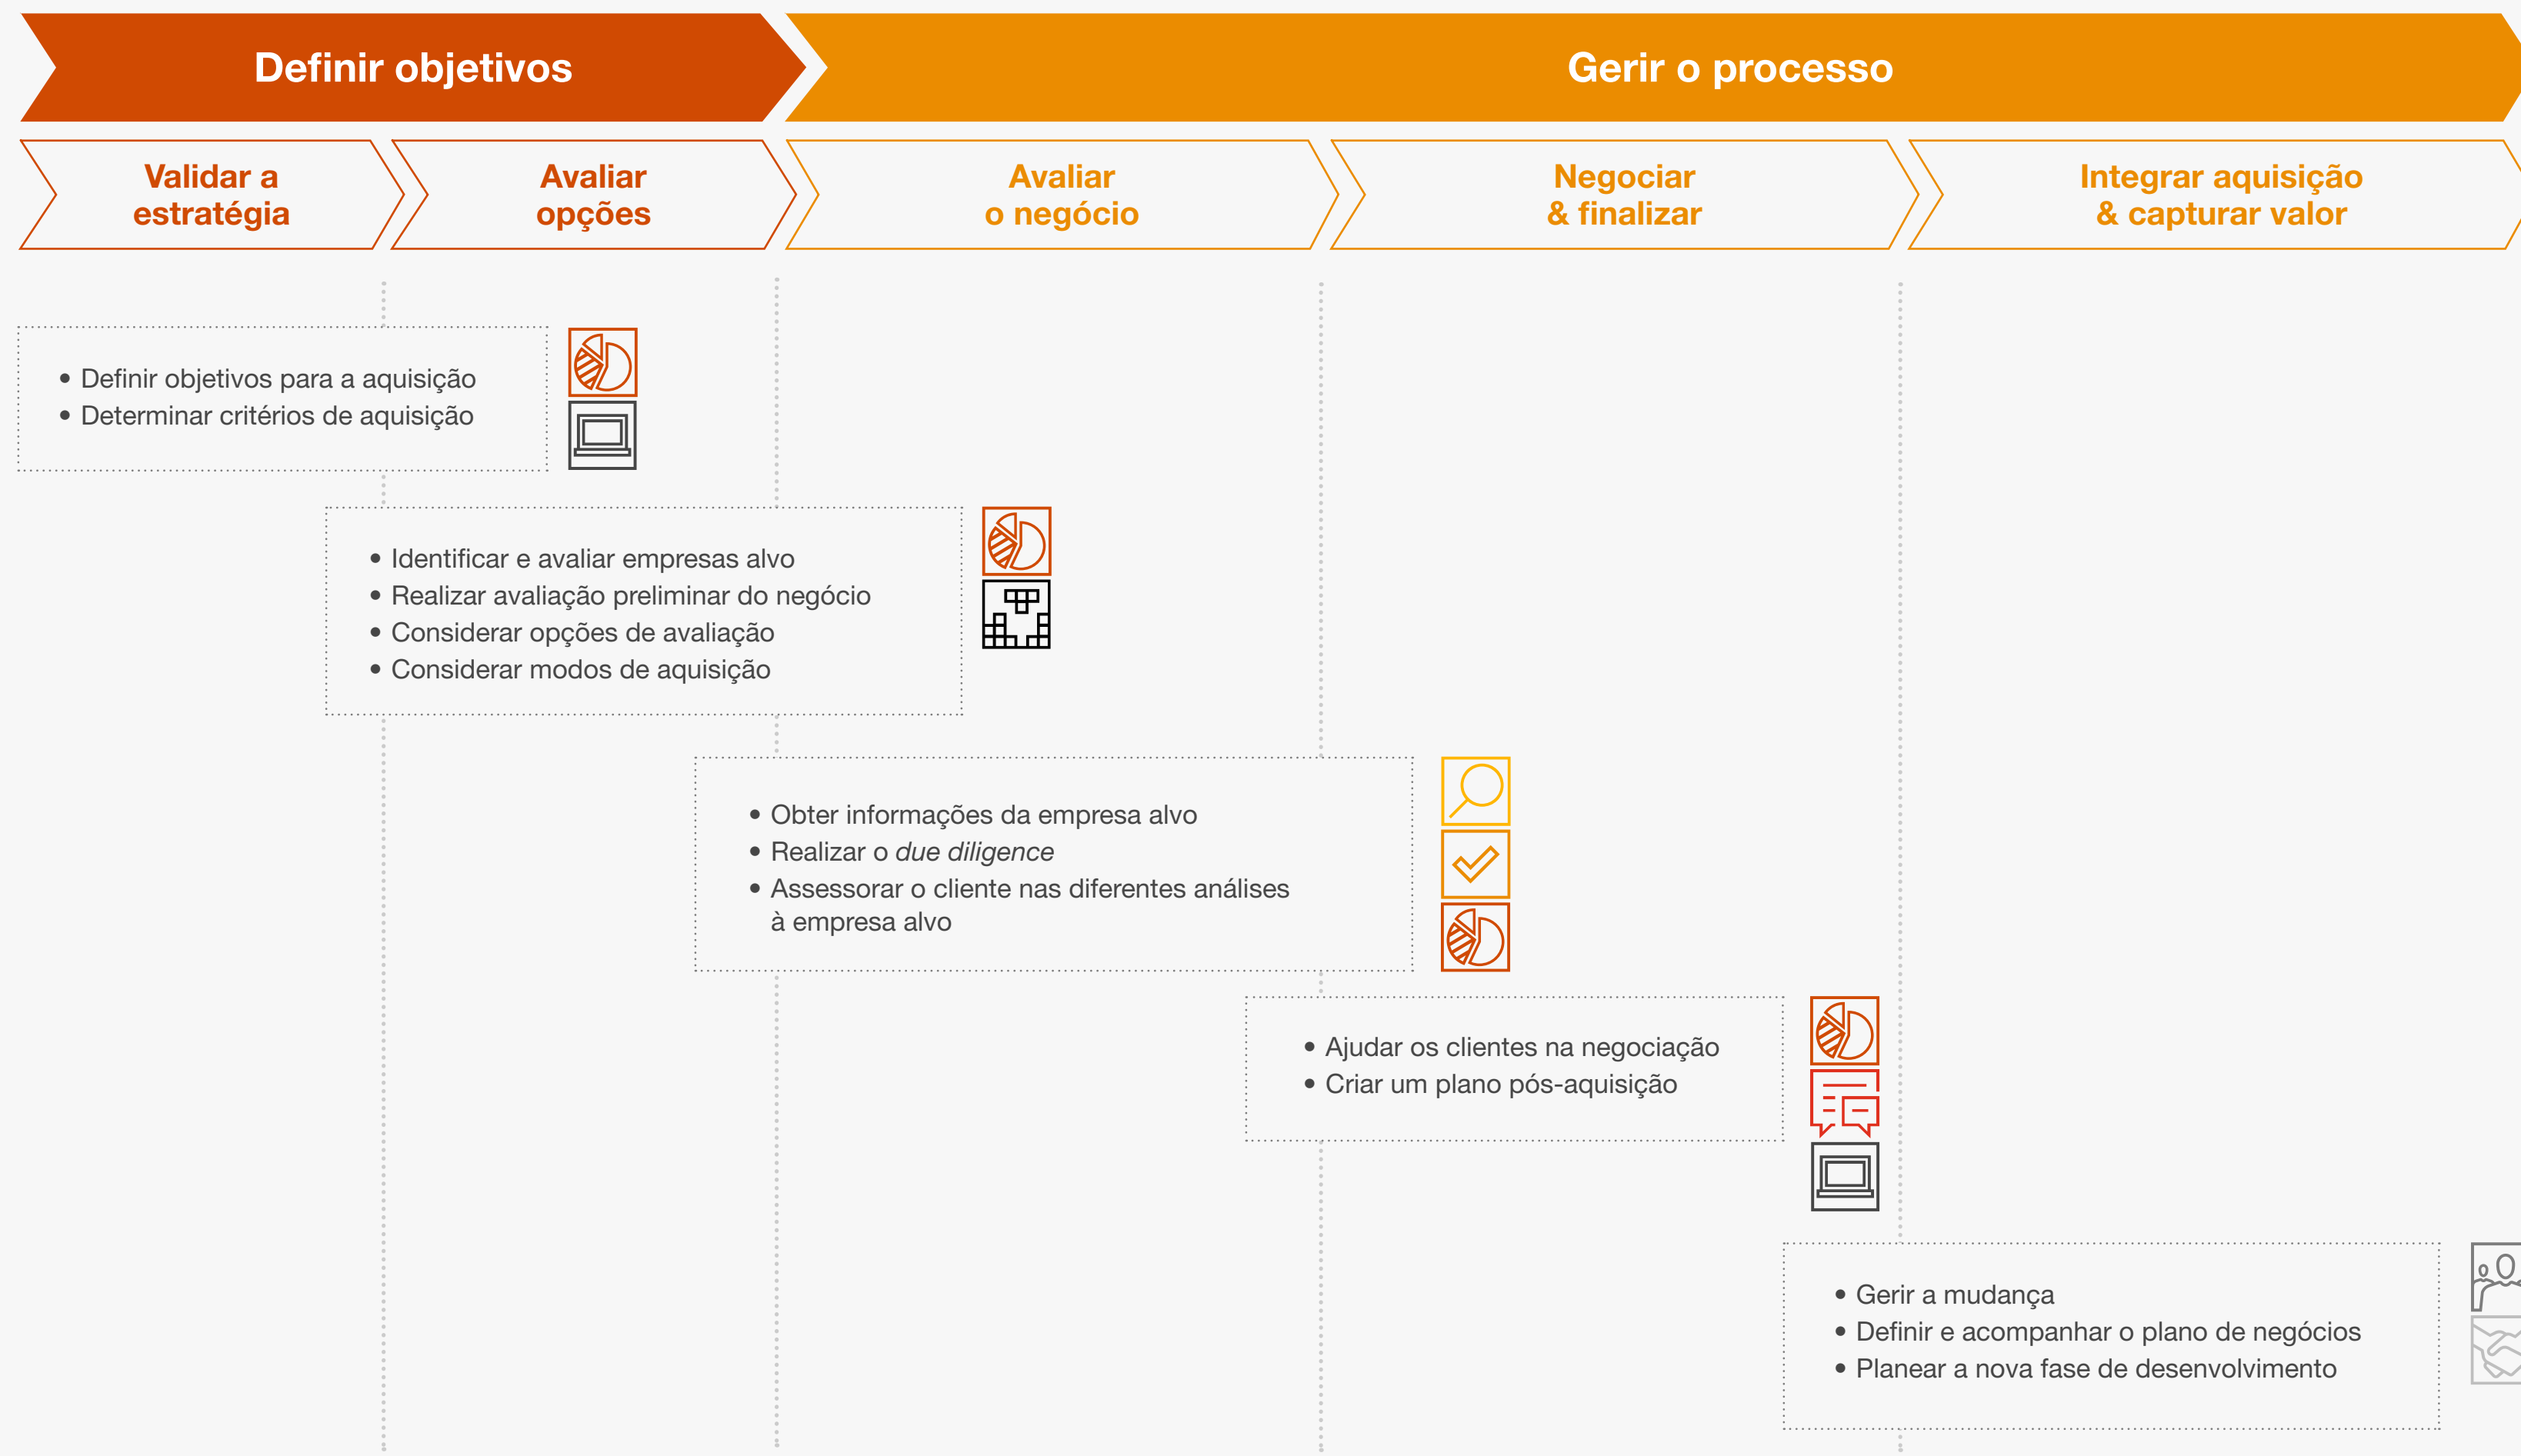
Definir objetivos

Gerir o processo

Validar a estratégia

Avaliar opções

Avaliar o negócio

Negociar & finalizar

Integrar aquisição & capturar valor

• Definir objetivos para a aquisição
• Determinar critérios de aquisição

• Identificar e avaliar empresas alvo
• Realizar avaliação preliminar do negócio
• Considerar opções de avaliação
• Considerar modos de aquisição

• Obter informações da empresa alvo
• Realizar o *due diligence*
• Assessorar o cliente nas diferentes análises à empresa alvo

• Ajudar os clientes na negociação
• Criar um plano pós-aquisição

• Gerir a mudança
• Definir e acompanhar o plano de negócios
• Planear a nova fase de desenvolvimento